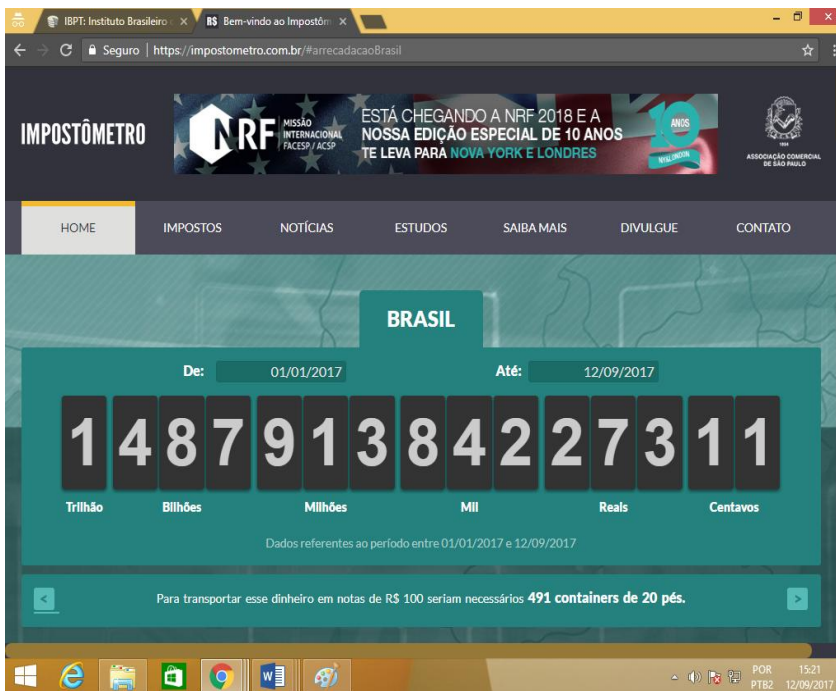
IBPT: Instituto Brasileiro × | R$ Bem-vindo ao Impostôm ×

Seguro | https://impostometro.com.br/#arrecadacaoBrasil

IMPOSTÔMETRO

NRF MISSÃO INTERNACIONAL FACESP / ACSP

ESTÁ CHEGANDO A NRF 2018 E A NOSSA EDIÇÃO ESPECIAL DE 10 ANOS TE LEVA PARA NOVA YORK E LONDRES

10 ANOS

ASSOCIAÇÃO COMERCIAL DE SÃO PAULO

HOME | IMPOSTOS | NOTÍCIAS | ESTUDOS | SAIBA MAIS | DIVULGUE | CONTATO

BRASIL

De: 01/01/2017 Até: 12/09/2017

1 487 913 842 273 11

Trilhão | Bilhões | Milhões | Mil | Reais | Centavos

Dados referentes ao período entre 01/01/2017 e 12/09/2017

Para transportar esse dinheiro em notas de R$ 100 seriam necessários 491 containers de 20 pés.

POR PTB2 15:21 12/09/2017